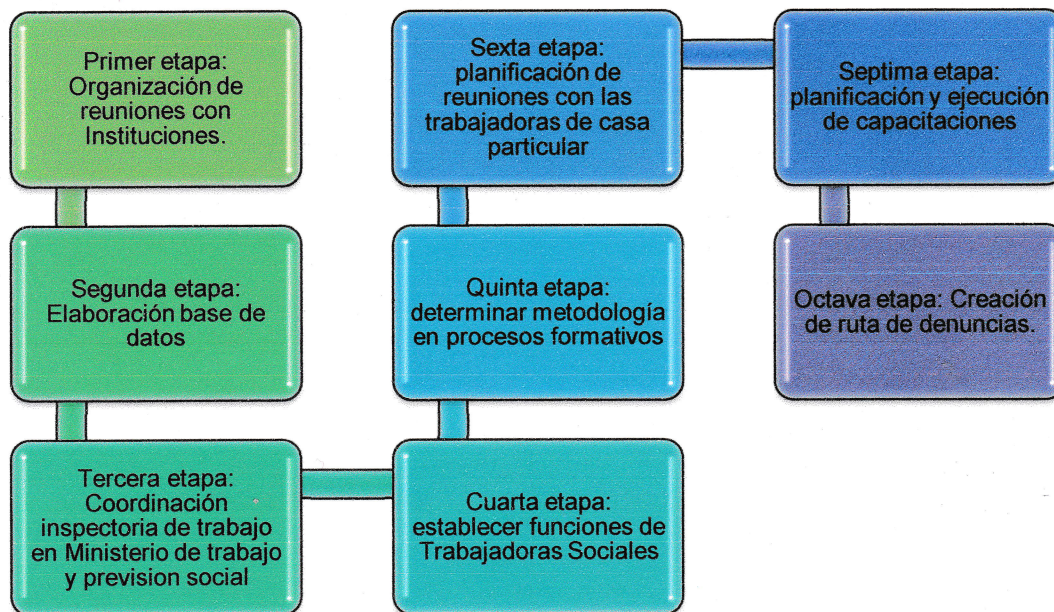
Primer etapa: Organización de reuniones con Instituciones.

Segunda etapa: Elaboración base de datos

Tercera etapa: Coordinación inspectoria de trabajo en Ministerio de trabajo y prevision social

Cuarta etapa: establecer funciones de Trabajadoras Sociales

Quinta etapa: determinar metodología en procesos formativos

Sexta etapa: planificación de reuniones con las trabajadoras de casa particular

Septima etapa: planificación y ejecución de capacitaciones

Octava etapa: Creación de ruta de denuncias.